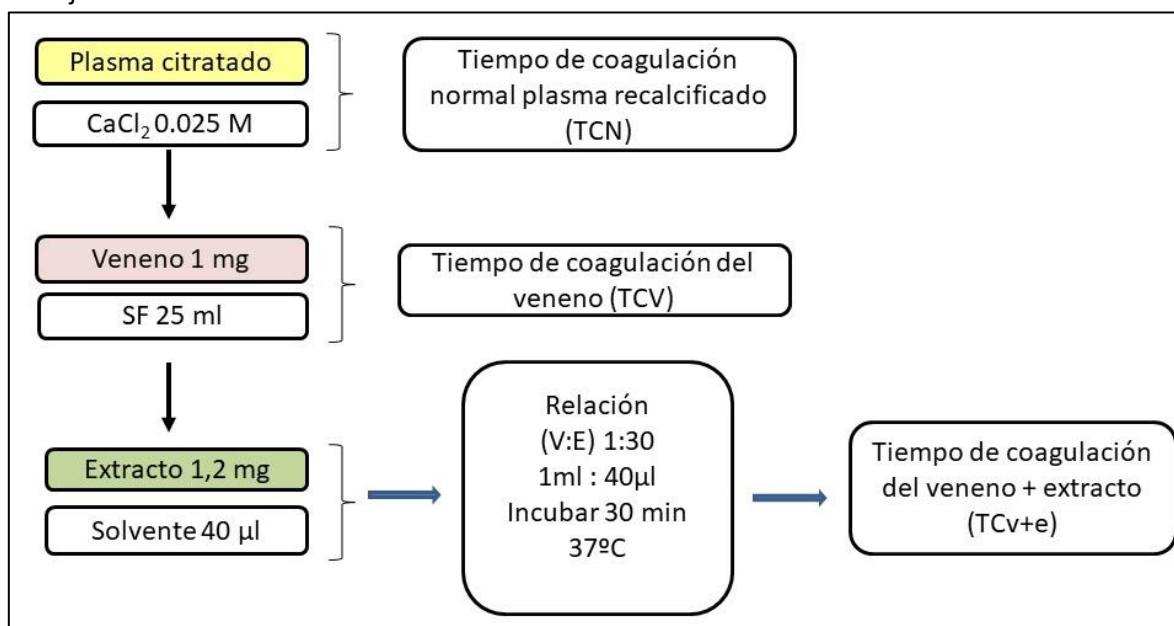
Plasma citratado

$CaCl_2$ 0.025 M

Tiempo de coagulación normal plasma recalcificado (TCN)

Veneno 1 mg

SF 25 ml

Tiempo de coagulación del veneno (TCV)

Extracto 1,2 mg

Solvente 40 µl

Relación (V:E) 1:30 1ml : 40µl Incubar 30 min 37ºC

Tiempo de coagulación del veneno + extracto (TCv+e)